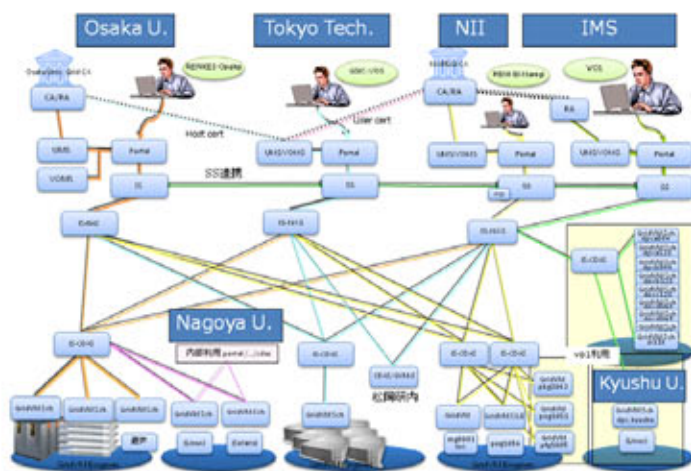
Osaka U.

Tokyo Tech.

NII

IMS

CA/RA

Portal

Host cert

User cert

CA/RA

RA

UMS

VOMS

UMS/VOMS

Portal

UMS/VOMS

Portal

UMS/VOMS

Portal

IS

SS連携

SS

SS

SS

IS-NAS

IS-NAS

IS-NAS

IS-CDAS

Nagoya U.

IS-CDAS

IS-CDAS

IS-CDAS

IS-CDAS

vo1利用

Kyushu U.

松岡研究内

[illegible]